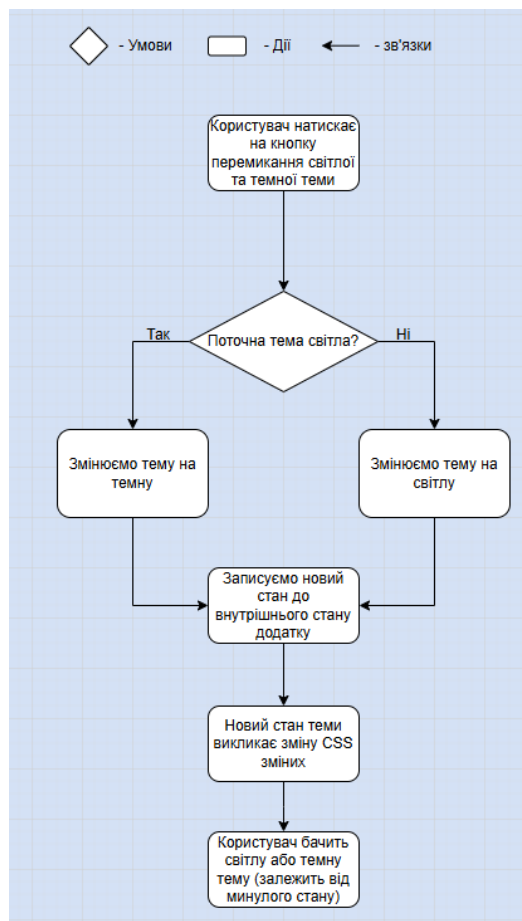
- Умови
- Дії
- зв'язки

Користувач натискає на кнопку перемикання світлої та темної теми

Поточна тема світла?

Так

Ні

Змінюємо тему на темну

Змінюємо тему на світлу

Записуємо новий стан до внутрішнього стану додатку

Новий стан теми викликає зміну CSS змінних

Користувач бачить світлу або темну тему (залежить від минулого стану)